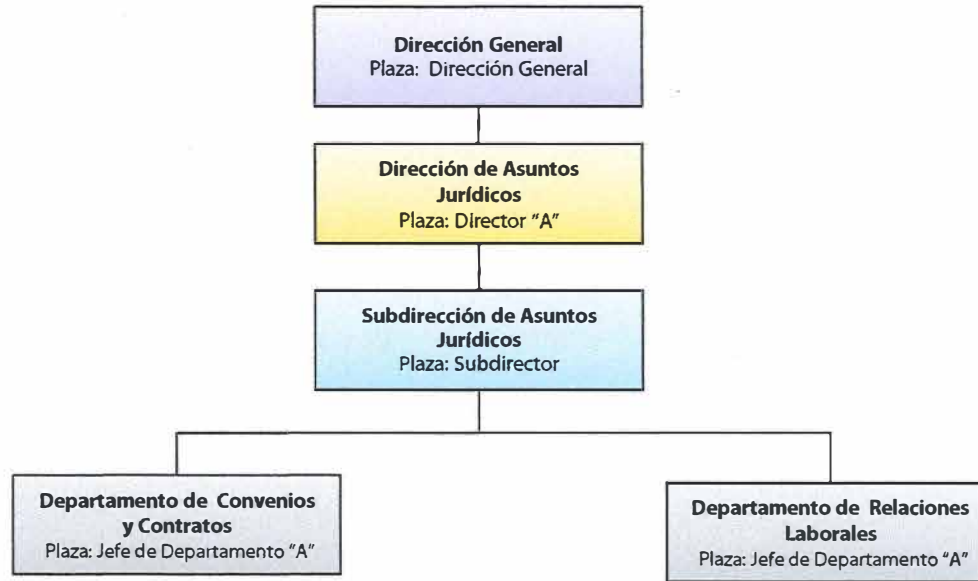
Dirección General
Plaza: Dirección General

Dirección de Asuntos Jurídicos
Plaza: Director "A"

Subdirección de Asuntos Jurídicos
Plaza: Subdirector

Departamento de Convenios y Contratos
Plaza: Jefe de Departamento "A"

Departamento de Relaciones Laborales
Plaza: Jefe de Departamento "A"